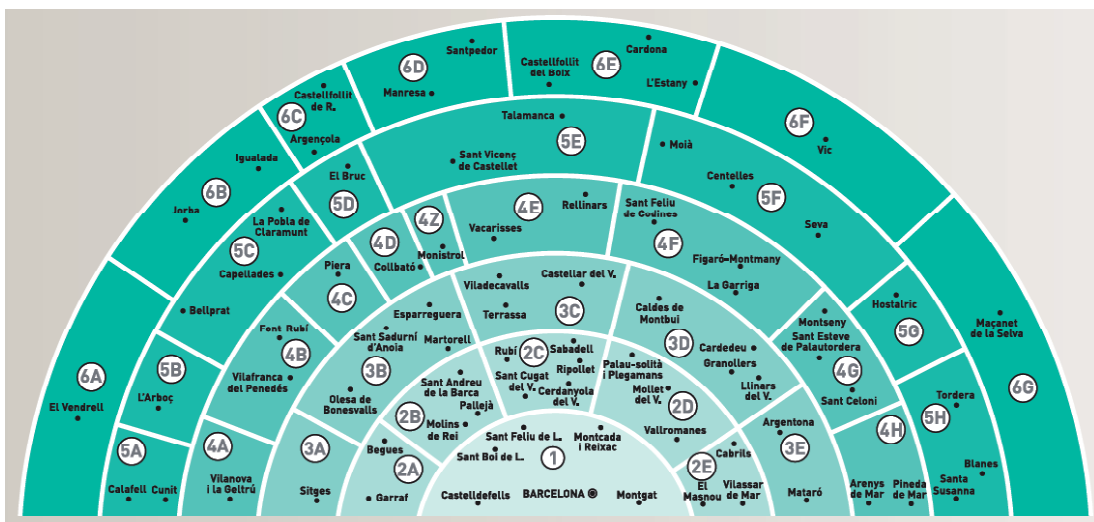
1
Castelldefells
BARCELONA
Montgat
Sant Boi de L.
Sant Feliu de L.
Montcada i Reixac

2A
Begues
Garraf

2B
Molins de Rei
Sant Andreu de la Barca
Pallejà

2C
Rubí
Sabadell
Sant Cugat del V.
Ripollet
Cerdanyola del V.

2D
Palau-solità i Plegamans
Mollet del V.
Vallromanes

2E
El Masnou
Vilassar de Mar
Cabrils

3A
Sitges

3B
Sant Sadurní d'Anoia
Martorell
Olesa de Bonesvalls

3C
Viladecavalls
Castellar del V.
Terrassa

3D
Caldes de Montbui
Cardedeu
Granollers
Llinars del V.

3E
Argentona
Mataró

4A
Vilanova i la Geltrú

4B
Font-Rubí
Vilafranca del Penedès

4C
Piera
Esparreguera

4D
Collbató

4Z
Monistrol

4E
Vacarisses
Rellinars

4F
Sant Feliu de Codines
Figaró-Montmany
La Garriga

4G
Montseny
Sant Esteve de Palautordera
Sant Celoni

4H
Arenys de Mar
Pineda de Mar

5A
Calafell
Cunit

5B
L'Arboç

5C
Bellprat
La Pobla de Claramunt
Capellades

5D
El Bruc

5E
Talamanca
Sant Vicenç de Castellet

5F
Moià
Centelles
Seva

5G
Hostalric

5H
Tordera
Santa Susanna
Blanes

6A
El Vendrell

6B
Igualada
Jorba

6C
Castellfollit de R.
Argençola

6D
Manresa
Santpedor

6E
Castellfollit del Boix
Cardona
L'Estany

6F
Vic

6G
Maçanet de la Selva